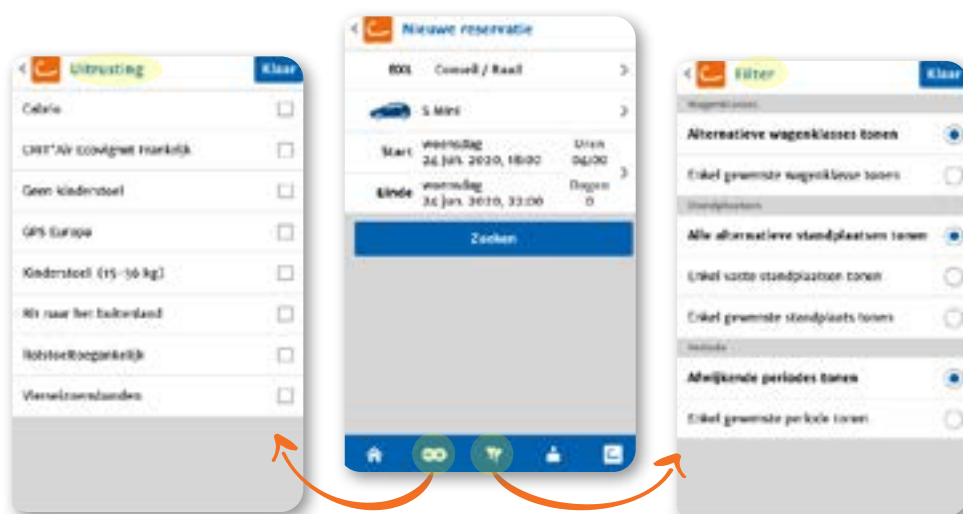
Uitrusting
Klaar
Cabrio
CRIT'Air Ecovignet Frankrijk
Geen kinderstoel
GPS Europa
Kinderstoel (15 -36 kg)
Rit naar het buitenland
Rolstoeltoegankelijk
Vierwielaandrijving

Nieuwe reservatie
BXL Cornell / Raad
S Mini
Start woensdag 24 jun. 2020, 18:00 Duur 04:00
Einde woensdag 24 jun. 2020, 22:00 Dagen 0
Zoeken

Filter
Klaar
Wagenklasses
Alternatieve wagenklasses tonen
Enkel gewenste wagenklasse tonen
Standplaatsen
Alle alternatieve standplaatsen tonen
Enkel vaste standplaatsen tonen
Enkel gewenste standplaats tonen
Periode
Afwijkende periodes tonen
Enkel gewenste periode tonen